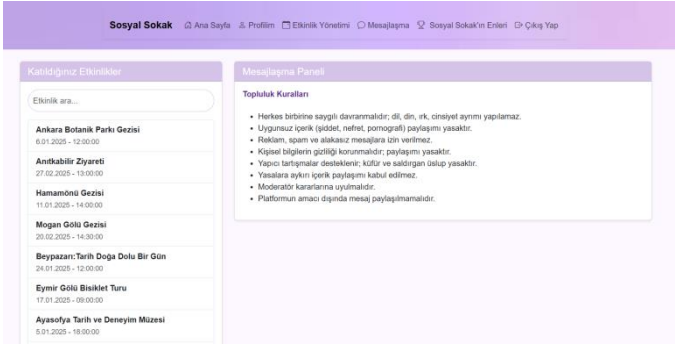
Sosyal Sokak  Ana Sayfa  Profilim  Etkinlik Yönetimi  Mesajlaşma  Sosyal Sokak'ın Enleri  Çıkış Yap

Katıldığınız Etkinlikler

Etkinlik ara...

Ankara Botanik Parkı Gezisi
6.01.2025 - 12:00:00

Anıtkabilir Ziyareti
27.02.2025 - 13:00:00

Hamamönü Gezisi
11.01.2025 - 14:00:00

Mogan Gölü Gezisi
20.02.2025 - 14:30:00

Beypazarı:Tarih Doğa Dolu Bir Gün
24.01.2025 - 12:00:00

Eymir Gölü Bisiklet Turu
17.01.2025 - 09:00:00

Ayasofya Tarih ve Deneyim Müzesi
5.01.2025 - 18:00:00

Mesajlaşma Paneli

Topluluk Kuralları

- Herkes birbirine saygılı davranmalıdır; dil, din, ırk, cinsiyet ayrımı yapılamaz.
- Uygunsuz içerik (şiddet, nefret, pornografi) paylaşımı yasaktır.
- Reklam, spam ve alakasız mesajlara izin verilmez.
- Kişisel bilgilerin gizliliği korunmalıdır; paylaşımı yasaktır.
- Yapıcı tartışmalar desteklenir; küfür ve saldırgan üslup yasaktır.
- Yasalara aykırı içerik paylaşımı kabul edilmez.
- Moderatör kararlarına uyulmalıdır.
- Platformun amacı dışında mesaj paylaşılmamalıdır.